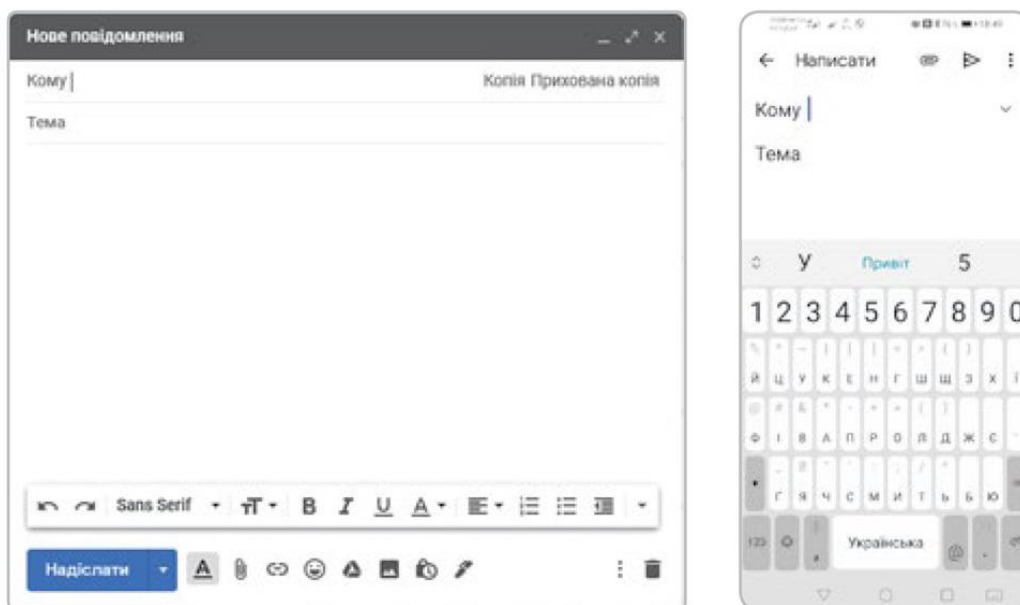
Нове повідомлення

Кому

Копія Прихована копія

Тема

Sans Serif

B I U A

Надіслати

Написати

Кому

Тема

У Привіт 5

1 2 3 4 5 6 7 8 9 0

й ц у к е н г ш щ з х

ф і в а п р о л д ж є

я ч с м и т ь б ю

123

Українська

@